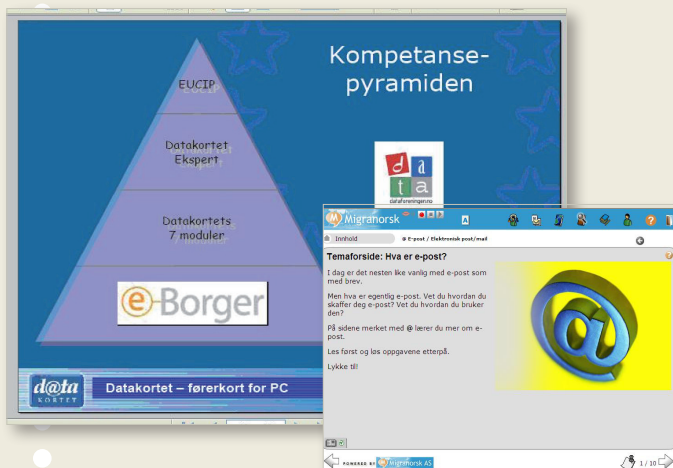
Kompetanse-pyramiden

EUCIP

Datakortet Ekspert

Datakortets 7 moduler

e-Borger

d a t a
dataforeningen.no

d@ta KORTET

Datakortet – førerkort for PC

Migranorsk

A

Innhold

@ E-post / Elektronisk post/mail

Temaforside: Hva er e-post?

I dag er det nesten like vanlig med e-post som med brev.

Men hva er egentlig e-post. Vet du hvordan du skaffer deg e-post? Vet du hvordan du bruker den?

På sidene merket med @ lærer du mer om e-post.

Les først og løs oppgavene etterpå.

Lykke til!

POWERED BY migranorsk AS

1 / 10